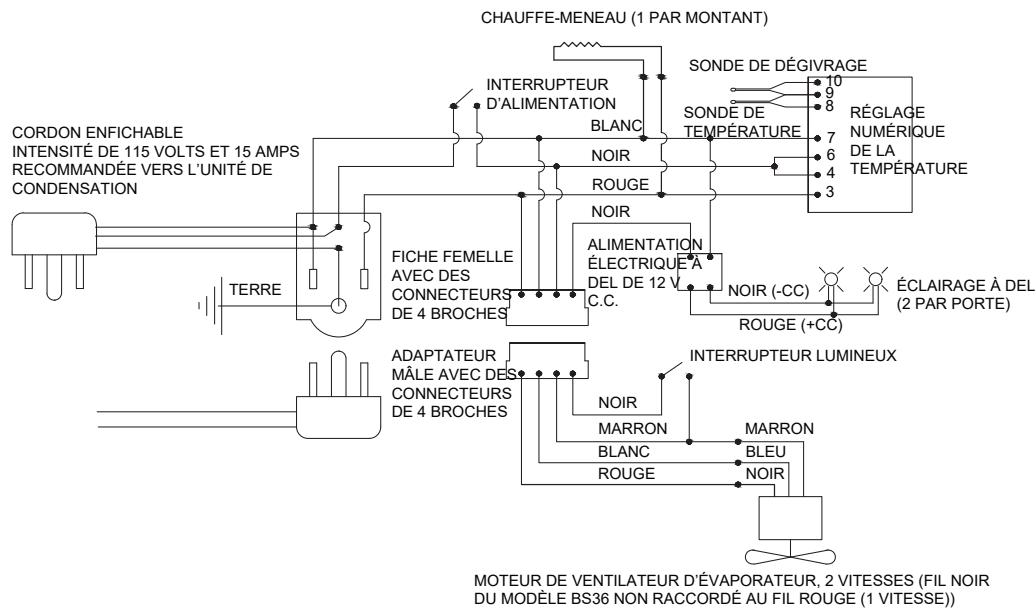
CHAUFFE-MENEAU (1 PAR MONTANT)

SONDE DE DÉGIVRAGE

10
9
8

INTERRUPTEUR D'ALIMENTATION

SONDE DE TEMPÉRATURE

RÉGLAGE NUMÉRIQUE DE LA TEMPÉRATURE

CORDON ENFICHABLE INTENSITÉ DE 115 VOLTS ET 15 AMPS RECOMMANDÉE VERS L'UNITÉ DE CONDENSATION

BLANC

7

NOIR

6

4

ROUGE

3

NOIR

FICHE FEMELLE AVEC DES CONNECTEURS DE 4 BROCHES

ALIMENTATION ÉLECTRIQUE À DEL DE 12 V C.C.

TERRE

NOIR (-CC)

ÉCLAIRAGE À DEL (2 PAR PORTE)

ROUGE (+CC)

ADAPTATEUR MÂLE AVEC DES CONNECTEURS DE 4 BROCHES

INTERRUPTEUR LUMINEUX

NOIR

MARRON

MARRON

BLANC

BLEU

ROUGE

NOIR

MOTEUR DE VENTILATEUR D'ÉVAPORATEUR, 2 VITESSES (FIL NOIR DU MODÈLE BS36 NON RACCORDÉ AU FIL ROUGE (1 VITESSE))